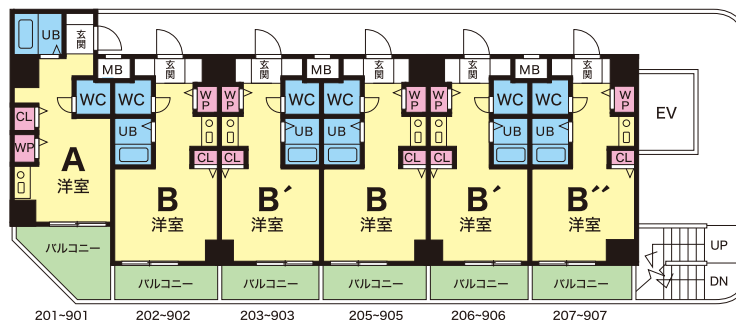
UB
玄関
MB
玄関
玄関
MB
玄関
玄関
MB
玄関
WC
WC
WP
WP
WC
WC
WP
WC
WC
WP
EV
UB
UB
UB
UB
UB
CL
WP
A
洋室
CL
CL
CL
CL
CL
B
洋室
B´
洋室
B
洋室
B´
洋室
B´´
洋室
バルコニー
バルコニー
バルコニー
バルコニー
バルコニー
バルコニー
UP
DN
201~901
202~902
203~903
205~905
206~906
207~907